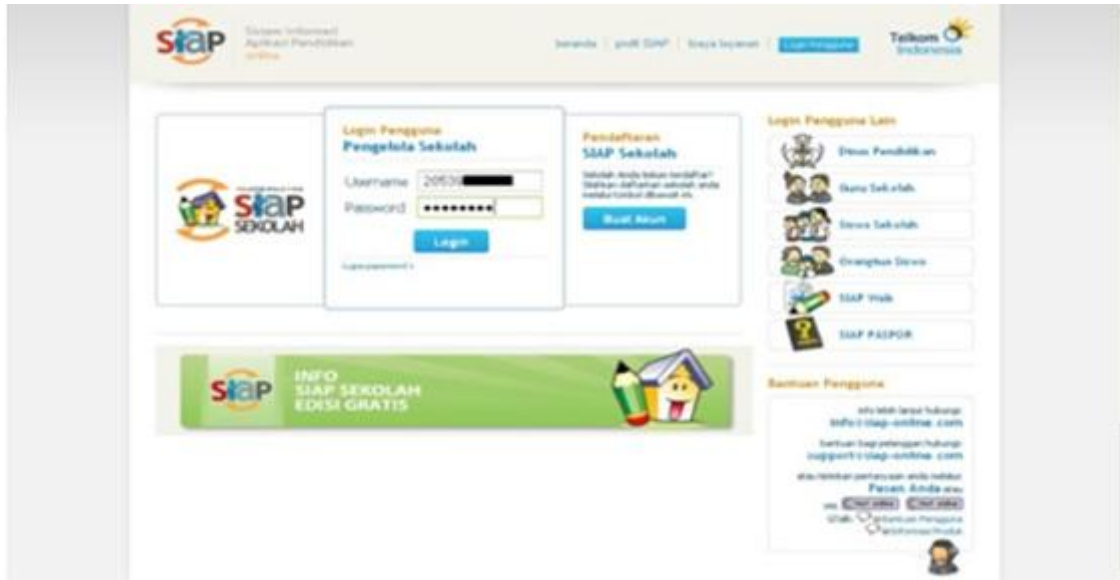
SIAP Sistem Informasi Aplikasi Pendidikan online

beranda | profil SIAP | biaya layanan | Login Pengguna

Telkom Indonesia

SIAP SEKOLAH

Login Pengguna
Pengelola Sekolah

Username 20539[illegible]
Password •••••••••

Login

Lupa password?

Pendaftaran
SIAP Sekolah

Sekolah Anda belum terdaftar? Silahkan daftarkan sekolah anda melalui tombol dibawah ini.

Buat Akun

Login Pengguna Lain

Dinas Pendidikan

Guru Sekolah

Siswa Sekolah

Orangtua Siswa

SIAP Web

SIAP PASPOR

INFO
SIAP SEKOLAH
EDISI GRATIS

Bantuan Pengguna

Info lebih lanjut hubungi:
info@siap-online.com

Bantuan bagi pelanggan hubungi:
support@siap-online.com

atau kirimkan pertanyaan anda melalui
Pesan Anda atau

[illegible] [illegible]

Bantuan Pengguna
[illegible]